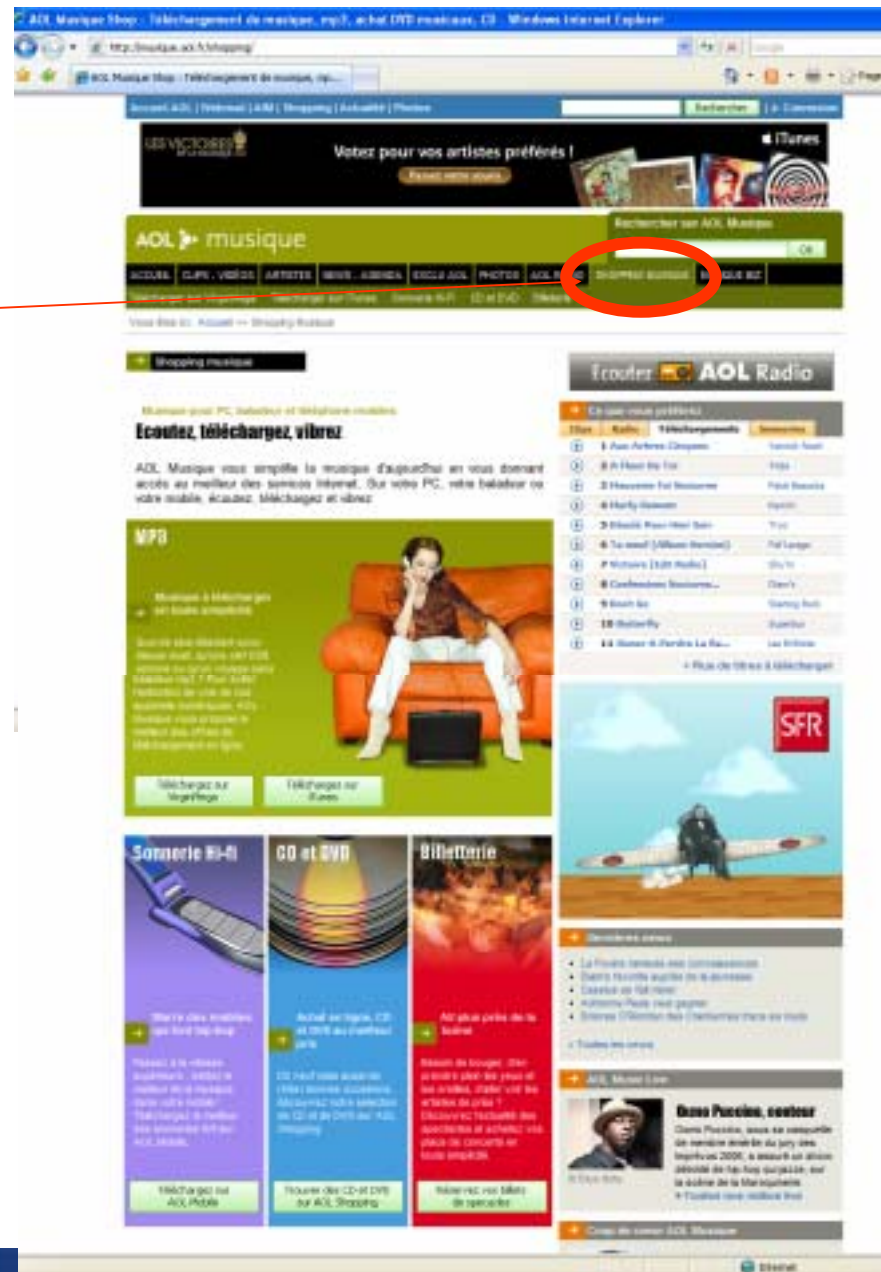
AOL Musique Shop : Téléchargement de musique, mp3, achat DVD musicaux, CD - Windows Internet Explorer

http://musique.aol.fr/shopping/

AOL Musique Shop : Téléchargement de musique, mp...

Accueil AOL | Webmail | AIM | Shopping | Actualité | Photos

Rechercher

Les Victoires de la musique

Votez pour vos artistes préférés !

iTunes

AOL musique

Rechercher sur AOL Musique

OK

ACCUEIL | CLIPS - VIDÉOS | ARTISTES | NEWS - AGENDA | EXCLU AOL | PHOTOS | AOL RADIO | SHOPPING MUSIQUE | MUSIQUE BIZ

Téléchargez sur Virginmega | Téléchargez sur iTunes | Sonnerie Hi-Fi | CD et DVD | Billetterie

Vous êtes ici : Accueil >> Shopping Musique

Shopping musique

Musique pour PC, baladeur et téléphone mobiles

Ecoutez, téléchargez, vibrez

AOL Musique vous simplifie la musique d'aujourd'hui en vous donnant accès au meilleur des services Internet. Sur votre PC, votre baladeur ou votre mobile, écoutez, téléchargez et vibrez.

MP3

Musique à télécharger en toute simplicité

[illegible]

Téléchargez sur Virginmega

Téléchargez sur iTunes

Sonnerie Hi-Fi

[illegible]

Téléchargez sur AOL Mobile

CD et DVD

Achat en ligne, CD et DVD au meilleur prix

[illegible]

Trouvez des CD et DVD sur AOL Shopping

Billetterie

Au plus près de la scène

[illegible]

Réservez vos billets de spectacles

Ecouter AOL Radio

Ce que vous préférez

Clips | Radio | Téléchargements | Sonneries

1 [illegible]
2 A Place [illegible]
3 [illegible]
4 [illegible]
5 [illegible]
6 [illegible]
7 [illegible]
8 Confessions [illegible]
9 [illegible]
10 Butterfly
11 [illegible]

+ Plus de titres à télécharger

SFR

Dernières news

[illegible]

+ Toutes les news

AOL Music Live

Oxmo Puccino, conteur

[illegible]

Coup de coeur AOL Musique

Internet